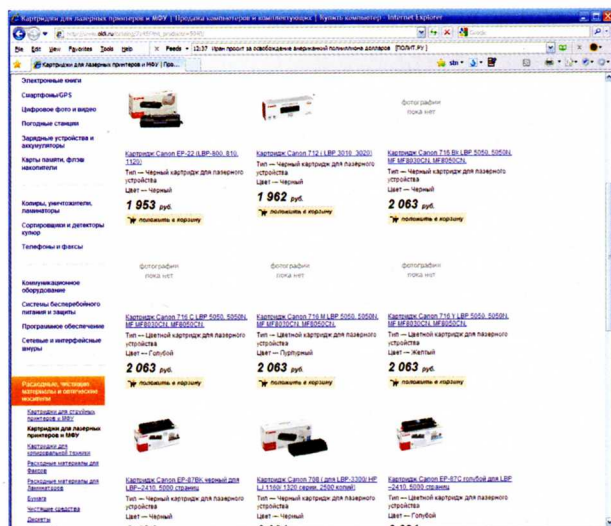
Картриджи для лазерных принтеров и МФУ | Продажа компьютеров и комплектующих | Купить компьютер - Internet Explorer

http://www.065.ru/catalog/?c=91&...

File Edit View Favorites Tools Help | Feeds | 12:37 Иран просит за освобождение американской полмиллиона долларов (ПОЛИТ.RU)

Картриджи для лазерных принтеров и МФУ | Про...

Электронные книги

Смартфоны/GPS

Цифровое фото и видео

Погодные станции

Зарядные устройства и аккумуляторы

Карты памяти, флэш накопители

Копиры, уничтожители, ламинаторы

Сортировщики и детекторы купюр

Телефоны и факсы

Коммуникационное оборудование

Системы бесперебойного питания и защиты

Программное обеспечение

Сетевые и интерфейсные шнуры

Расходные, чистящие материалы и оптические носители

Картриджи для струйных принтеров и МФУ

Картриджи для лазерных принтеров и МФУ

Картриджи для копировальной техники

Расходные материалы для факсов

Расходные материалы для ламинаторов

Бумага

Чистящие средства

Дискеты

Картридж Canon EP-22 (LBP-800, 810, 1120)
Тип — Черный картридж для лазерного устройства
Цвет — Черный
1 953 руб.
положить в корзину

Картридж Canon 712 ( LBP 3010, 3020)
Тип — Черный картридж для лазерного устройства
Цвет — Черный
1 962 руб.
положить в корзину

фотографии пока нет

Картридж Canon 716 Bk LBP 5050, 5050N, MF MF8030CN, MF8050CN,
Тип — Черный картридж для лазерного устройства
Цвет — Черный
2 063 руб.
положить в корзину

фотографии пока нет

Картридж Canon 716 C LBP 5050, 5050N, MF MF8030CN, MF8050CN,
Тип — Цветной картридж для лазерного устройства
Цвет — Голубой
2 063 руб.
положить в корзину

фотографии пока нет

Картридж Canon 716 M LBP 5050, 5050N, MF MF8030CN, MF8050CN,
Тип — Цветной картридж для лазерного устройства
Цвет — Пурпурный
2 063 руб.
положить в корзину

фотографии пока нет

Картридж Canon 716 Y LBP 5050, 5050N, MF MF8030CN, MF8050CN,
Тип — Цветной картридж для лазерного устройства
Цвет — Желтый
2 063 руб.
положить в корзину

Картридж Canon EP-87BK черный для LBP-2410, 5000 страниц
Тип — Черный картридж для лазерного устройства
Цвет — Черный

Картридж Canon 708 ( для LBP-3300/ HP LJ 1160/ 1320 серии, 2500 копий)
Тип — Черный картридж для лазерного устройства
Цвет — Черный

Картридж Canon EP-87C голубой для LBP-2410, 5000 страниц
Тип — Цветной картридж для лазерного устройства
Цвет — Голубой